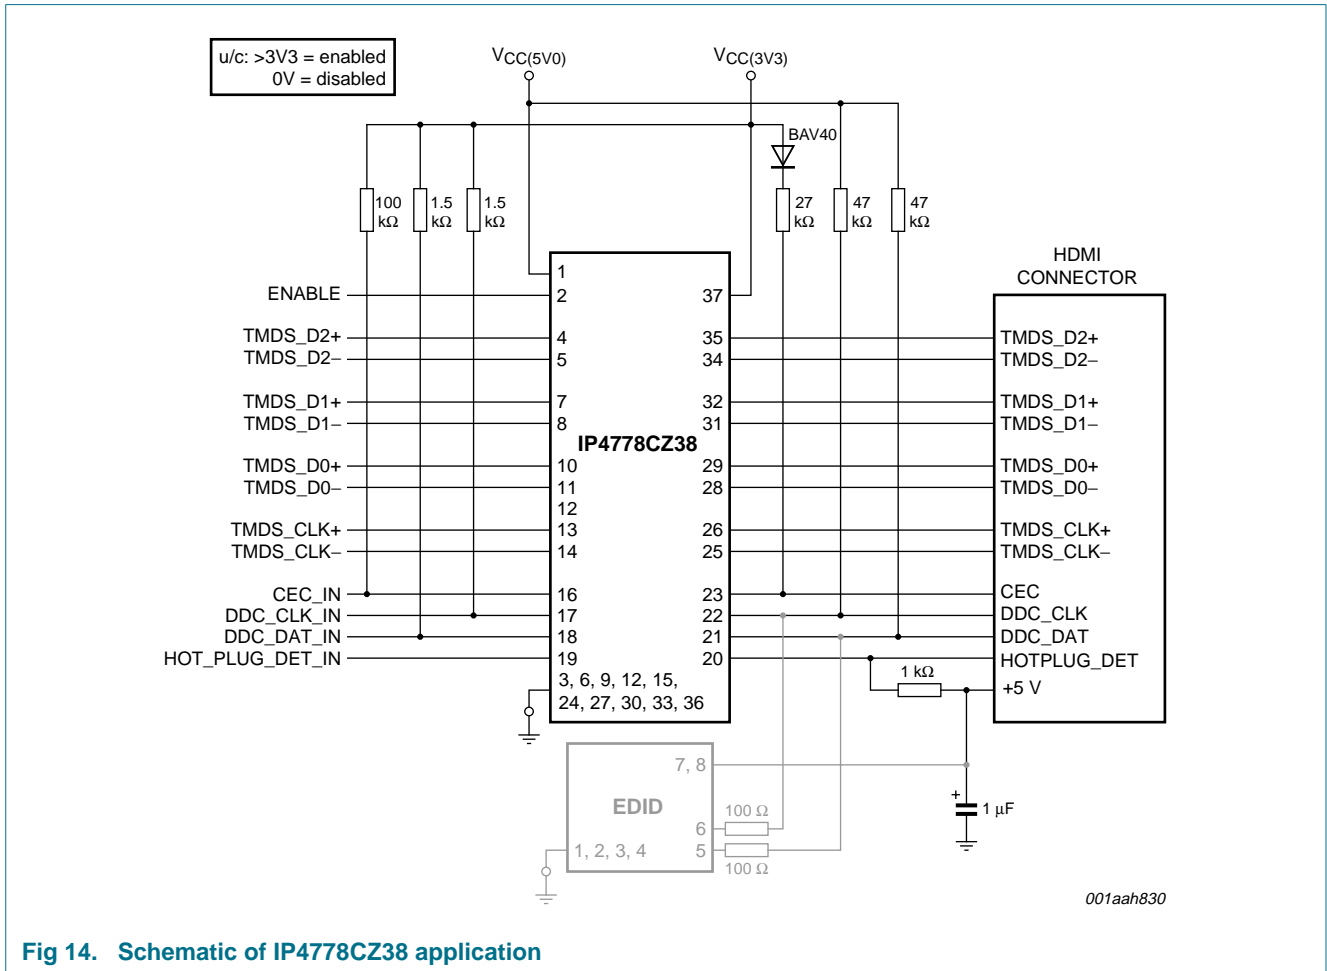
u/c: >3V3 = enabled
0V = disabled

$V_{CC(5V0)}$

$V_{CC(3V3)}$

BAV40

100 kΩ

1.5 kΩ

1.5 kΩ

27 kΩ

47 kΩ

47 kΩ

HDMI CONNECTOR

IP4778CZ38

ENABLE
TMDS_D2+
TMDS_D2–
TMDS_D1+
TMDS_D1–
TMDS_D0+
TMDS_D0–
TMDS_CLK+
TMDS_CLK–
CEC_IN
DDC_CLK_IN
DDC_DAT_IN
HOT_PLUG_DET_IN

1
2
4
5
7
8
10
11
12
13
14
16
17
18
19
3, 6, 9, 12, 15,
24, 27, 30, 33, 36

37
35
34
32
31
29
28
26
25
23
22
21
20

TMDS_D2+
TMDS_D2–
TMDS_D1+
TMDS_D1–
TMDS_D0+
TMDS_D0–
TMDS_CLK+
TMDS_CLK–
CEC
DDC_CLK
DDC_DAT
HOTPLUG_DET
+5 V

1 kΩ

EDID
7, 8
6
5
1, 2, 3, 4

100 Ω
100 Ω

+
1 μF

001aah830

Fig 14. Schematic of IP4778CZ38 application